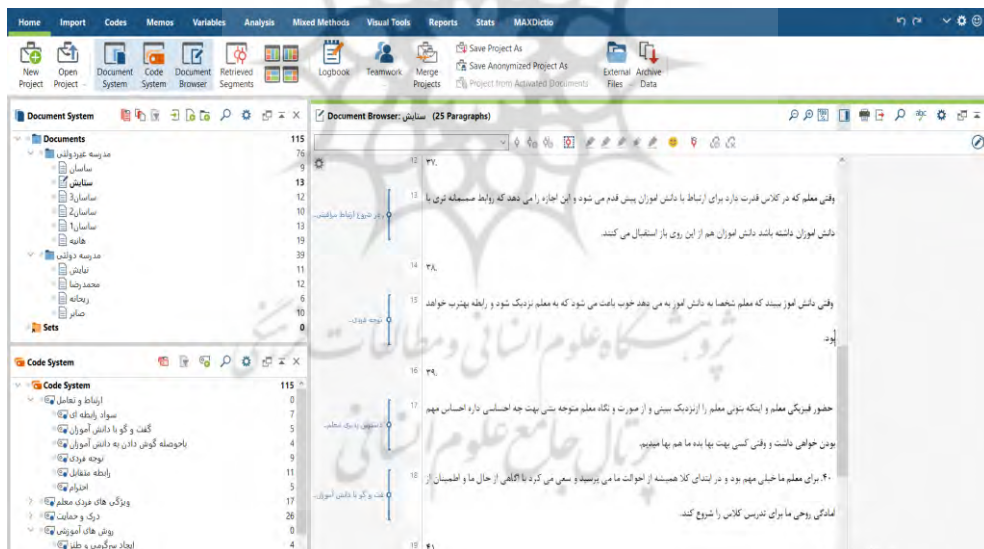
Home Import Codes Memos Variables Analysis Mixed Methods Visual Tools Reports Stats MAXDictio

New Project | Open Project | Document System | Code System | Document Browser | Retrieved Segments | Logbook | Teamwork | Merge Projects | Save Project As | Save Anonymized Project As | Project from Activated Documents | External Files | Archive Data

Document System

| | |
|---|---|
| Documents | 115 |
| مدرسه غیردولتی | 76 |
| ساسان | 8 |
| ستایش | 13 |
| ساسان3 | 12 |
| ساسان2 | 10 |
| ساسان1 | 13 |
| هانیه | 19 |
| مدرسه دولتی | 39 |
| نیایش | 11 |
| محمدرضا | 12 |
| ریحانه | 6 |
| صابر | 10 |
| Sets | 0 |

Code System

| | |
|---|---|
| Code System | 115 |
| ارتباط و تعامل | 0 |
| سواد رابطه ای | 7 |
| گفت و گو با دانش آموزان | 5 |
| باحوصله گوش دادن به دانش آموزان | 5 |
| توجه فردی | 9 |
| رابطه متقابل | 11 |
| احترام | 5 |
| ویژگی های فردی معلم | 17 |
| درک و حمایت | 26 |
| روش های آموزشی | 0 |
| ایجاد سرگرمی و طنز | 4 |

Document Browser: ستایش (25 Paragraphs)

12 ۳۷.

13 وقتی معلم که در کلاس قدرت دارد برای ارتباط با دانش آموزان پیش قدم می شود و این اجازه را می دهد که روابط صمیمانه تری با دانش آموزان داشته باشد دانش آموزان هم از این روی باز استقبال می کنند.

14 ۳۸.

15 وقتی دانش آموز ببیند که معلم شخصا به دانش آموز به می دهد خوب باعث می شود که به معلم نزدیک شود و رابطه بهترب خواهد بود.

16 ۳۹.

17 حضور فیزیکی معلم و اینکه بتونی معلم را ازنزدیک ببینی و از صورت و نگاه معلم متوجه بشی بهت چه احساسی داره احساس مهم بودن خواهی داشت و وقتی کسی بهت بها بده ما هم بها میدیم.

18 ۴۰. برای معلم ما خیلی مهم بود و در ابتدای کلا همیشه از احوالت ما می پرسید و سعی می کرد با آگاهی از حال ما و اطمینان از امادگی روحی ما برای تدریس کلاس را شروع کند.

19 ۴۱.

پیش قدم در ایجاد ارتباط
توجه فردی
احساس پذیری
گفت و گو با دانش آموزان